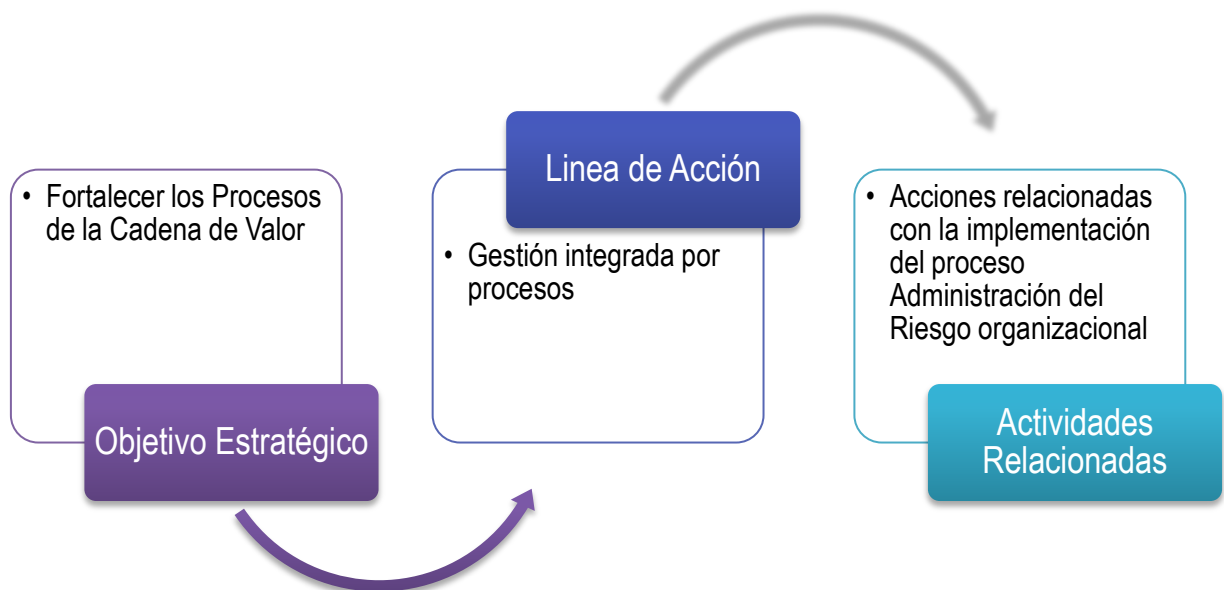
• Fortalecer los Procesos de la Cadena de Valor

Objetivo Estratégico

Linea de Acción

• Gestión integrada por procesos

• Acciones relacionadas con la implementación del proceso Administración del Riesgo organizacional

Actividades Relacionadas